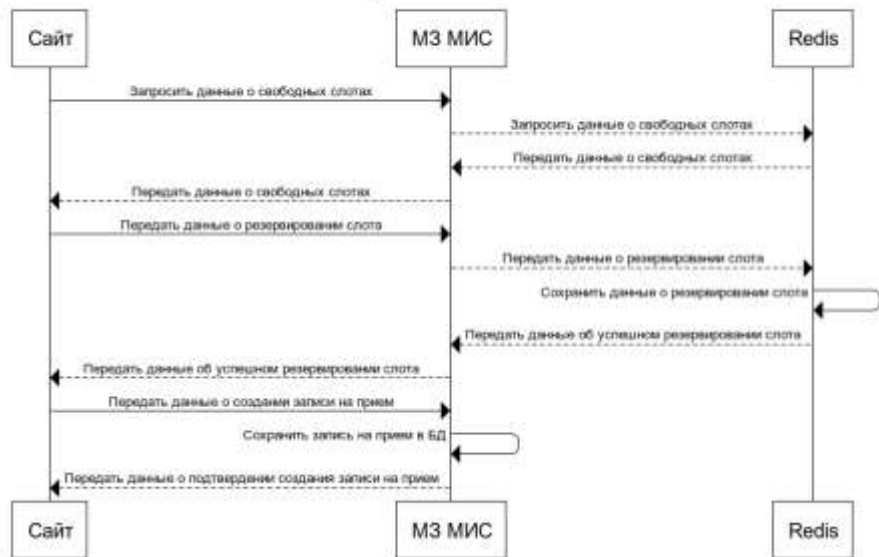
Сайт

МЗ МИС

Redis

Запросить данные о свободных слотах

Запросить данные о свободных слотах

Передать данные о свободных слотах

Передать данные о свободных слотах

Передать данные о резервировании слота

Передать данные о резервировании слота

Сохранить данные о резервировании слота

Передать данные об успешном резервировании слота

Передать данные об успешном резервировании слота

Передать данные о создании записи на прием

Сохранить запись на прием в БД

Передать данные о подтверждении создания записи на прием

Сайт

МЗ МИС

Redis